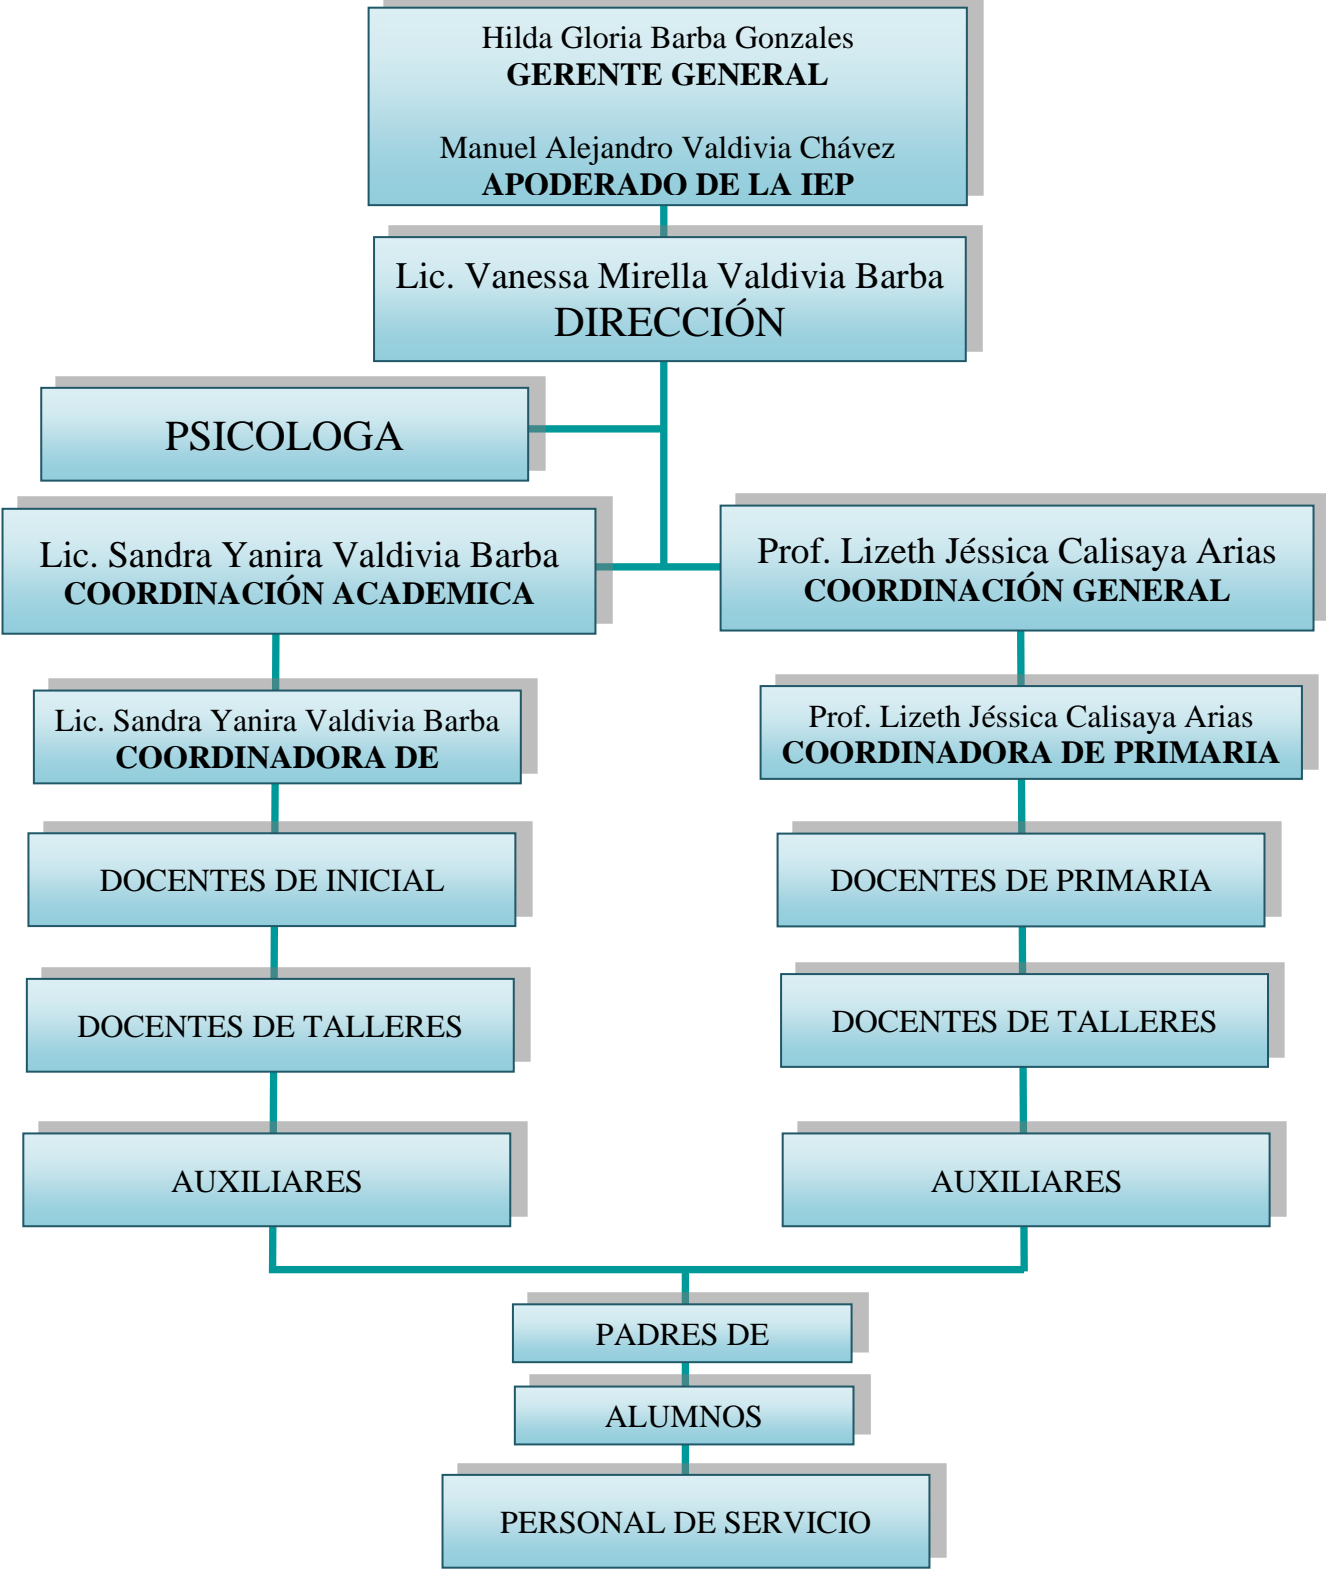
Hilda Gloria Barba Gonzales
**GERENTE GENERAL**

Manuel Alejandro Valdivia Chávez
**APODERADO DE LA IEP**

Lic. Vanessa Mirella Valdivia Barba
DIRECCIÓN

PSICOLOGA

Lic. Sandra Yanira Valdivia Barba
**COORDINACIÓN ACADEMICA**

Prof. Lizeth Jéssica Calisaya Arias
**COORDINACIÓN GENERAL**

Lic. Sandra Yanira Valdivia Barba
**COORDINADORA DE**

DOCENTES DE INICIAL

DOCENTES DE TALLERES

AUXILIARES

Prof. Lizeth Jéssica Calisaya Arias
**COORDINADORA DE PRIMARIA**

DOCENTES DE PRIMARIA

DOCENTES DE TALLERES

AUXILIARES

PADRES DE

ALUMNOS

PERSONAL DE SERVICIO